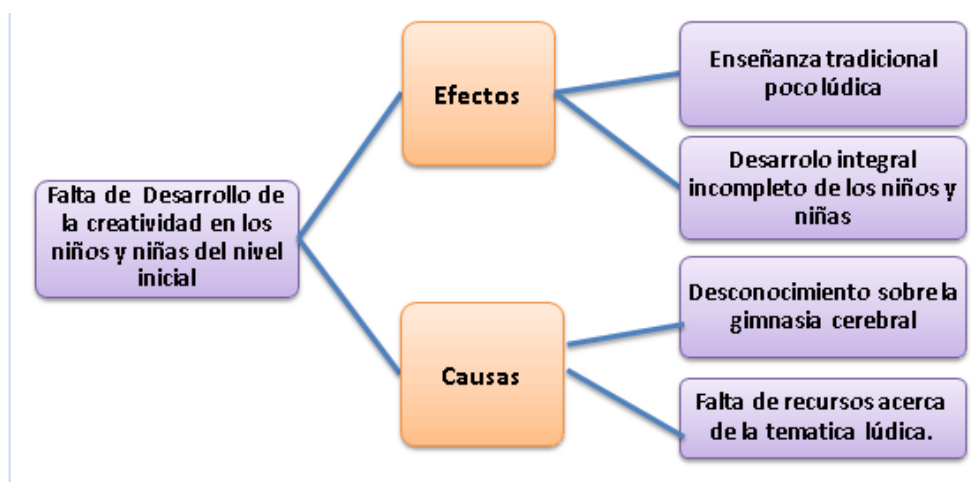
Falta de Desarrollo de la creatividad en los niños y niñas del nivel inicial

Efectos

Enseñanza tradicional poco lúdica

Desarrolo integral incompleto de los niños y niñas

Causas

Desconocimiento sobre la gimnasia cerebral

Falta de recursos acerca de la tematica lúdica.